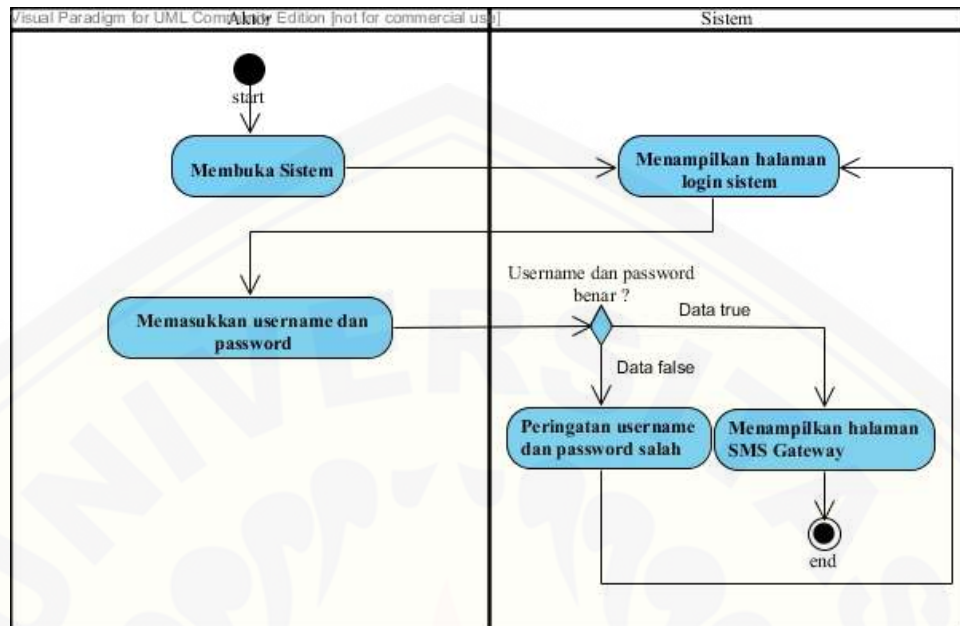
Visual Paradigm for UML Community Edition [not for commercial use]

Aktor

Sistem

start

Membuka Sistem

Menampilkan halaman login sistem

Memasukkan username dan password

Username dan password benar ?

Data true

Data false

Peringatan username dan password salah

Menampilkan halaman SMS Gateway

end